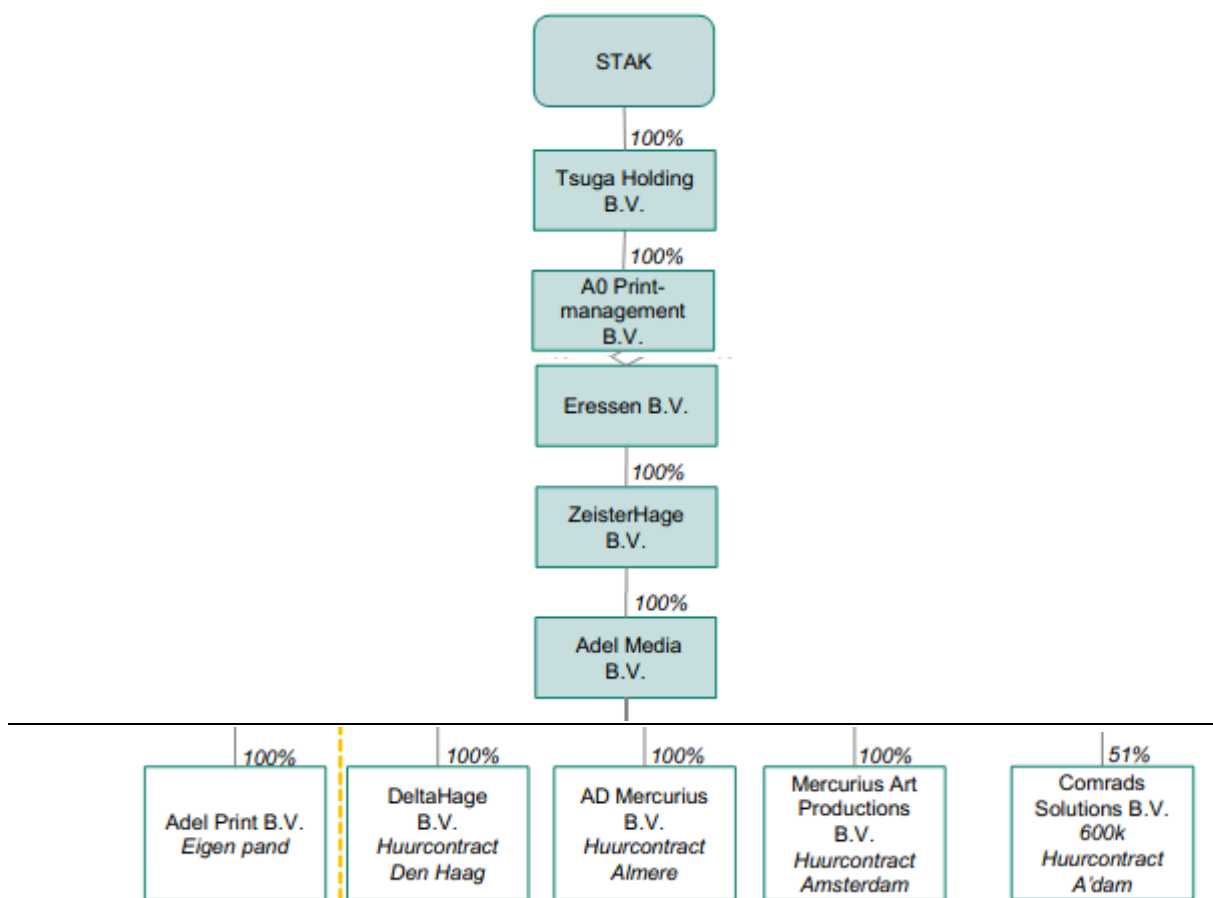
STAK

100%

Tsuga Holding B.V.

100%

A0 Printmanagement B.V.

Eressen B.V.

100%

ZeisterHage B.V.

100%

Adel Media B.V.

100%

Adel Print B.V.
*Eigen pand*

100%

DeltaHage B.V.
*Huurcontract Den Haag*

100%

AD Mercurius B.V.
*Huurcontract Almere*

100%

Mercurius Art Productions B.V.
*Huurcontract Amsterdam*

51%

Comrads Solutions B.V.
*600k*
*Huurcontract A'dam*